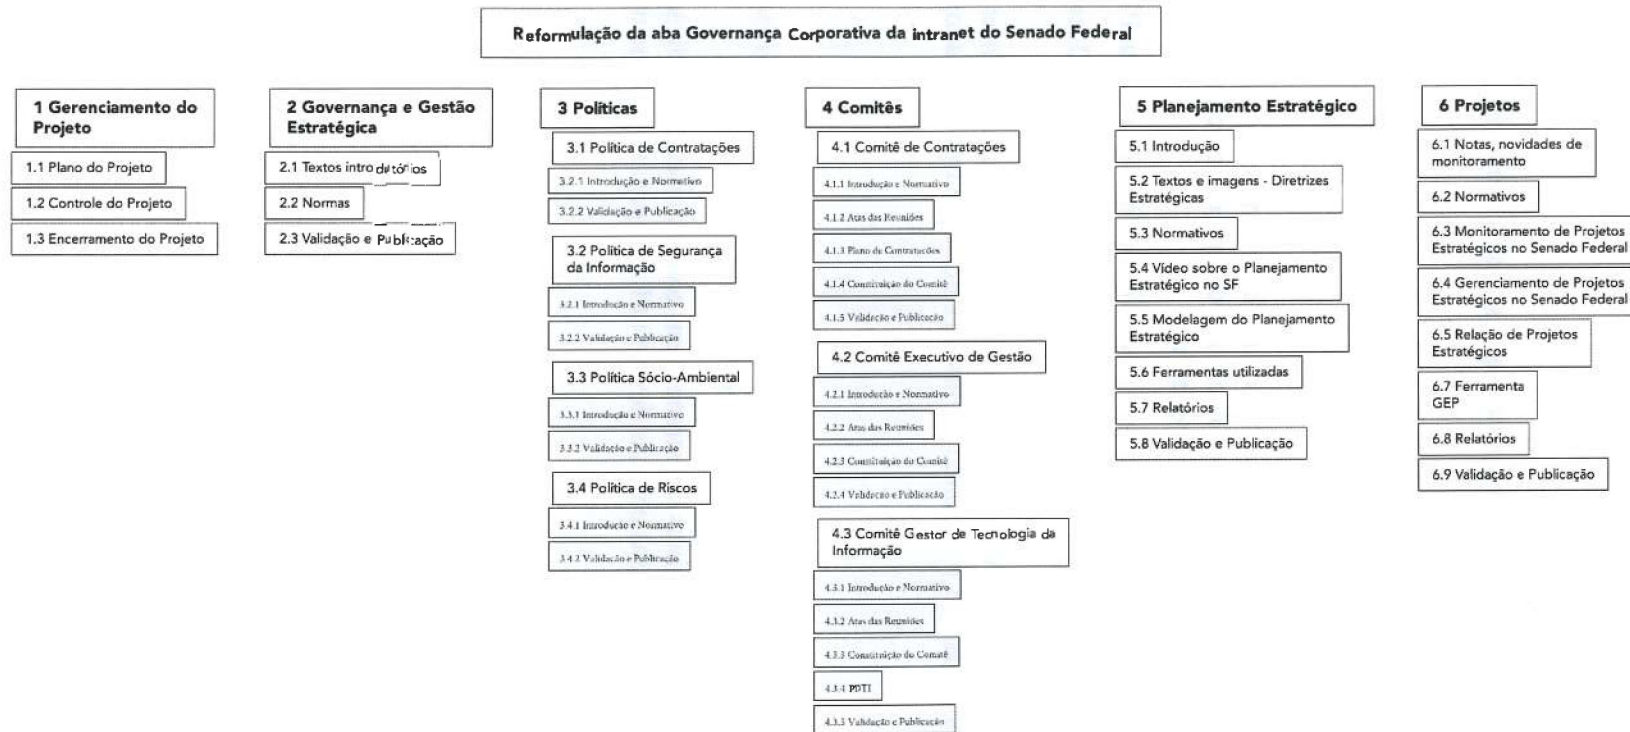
Reformulação da aba Governança Corporativa da intranet do Senado Federal

1 Gerenciamento do Projeto

1.1 Plano do Projeto

1.2 Controle do Projeto

1.3 Encerramento do Projeto

2 Governança e Gestão Estratégica

2.1 Textos introdutórios

2.2 Normas

2.3 Validação e Publicação

3 Políticas

3.1 Política de Contratações

3.2.1 Introdução e Normativo

3.2.2 Validação e Publicação

3.2 Política de Segurança da Informação

3.2.1 Introdução e Normativo

3.2.2 Validação e Publicação

3.3 Política Sócio-Ambiental

3.3.1 Introdução e Normativo

3.3.2 Validação e Publicação

3.4 Política de Riscos

3.4.1 Introdução e Normativo

3.4.2 Validação e Publicação

4 Comitês

4.1 Comitê de Contratações

4.1.1 Introdução e Normativo

4.1.2 Atas das Reuniões

4.1.3 Plano de Contratações

4.1.4 Constituição do Comitê

4.1.5 Validação e Publicação

4.2 Comitê Executivo de Gestão

4.2.1 Introdução e Normativo

4.2.2 Atas das Reuniões

4.2.3 Constituição do Comitê

4.2.4 Validação e Publicação

4.3 Comitê Gestor de Tecnologia da Informação

4.3.1 Introdução e Normativo

4.3.2 Atas das Reuniões

4.3.3 Constituição do Comitê

4.3.4 PDTI

4.3.5 Validação e Publicação

5 Planejamento Estratégico

5.1 Introdução

5.2 Textos e imagens - Diretrizes Estratégicas

5.3 Normativos

5.4 Vídeo sobre o Planejamento Estratégico no SF

5.5 Modelagem do Planejamento Estratégico

5.6 Ferramentas utilizadas

5.7 Relatórios

5.8 Validação e Publicação

6 Projetos

6.1 Notas, novidades de monitoramento

6.2 Normativos

6.3 Monitoramento de Projetos Estratégicos no Senado Federal

6.4 Gerenciamento de Projetos Estratégicos no Senado Federal

6.5 Relação de Projetos Estratégicos

6.7 Ferramenta GEP

6.8 Relatórios

6.9 Validação e Publicação